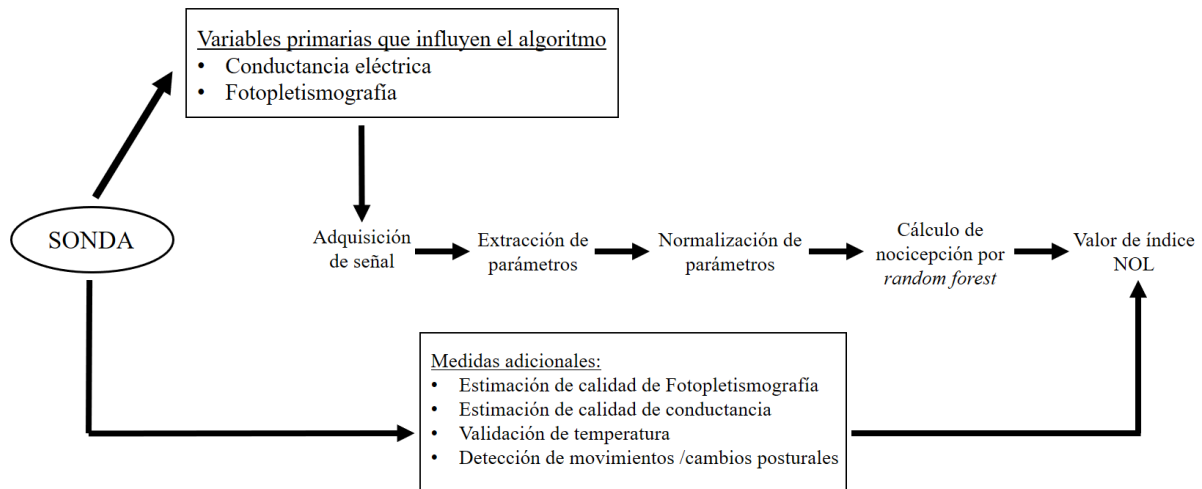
Variables primarias que influyen el algoritmo
• Conductancia eléctrica
• Fotopletismografía

SONDA

Adquisición de señal

Extracción de parámetros

Normalización de parámetros

Cálculo de nocicepción por *random forest*

Valor de índice NOL

Medidas adicionales:
• Estimación de calidad de Fotopletismografía
• Estimación de calidad de conductancia
• Validación de temperatura
• Detección de movimientos /cambios posturales